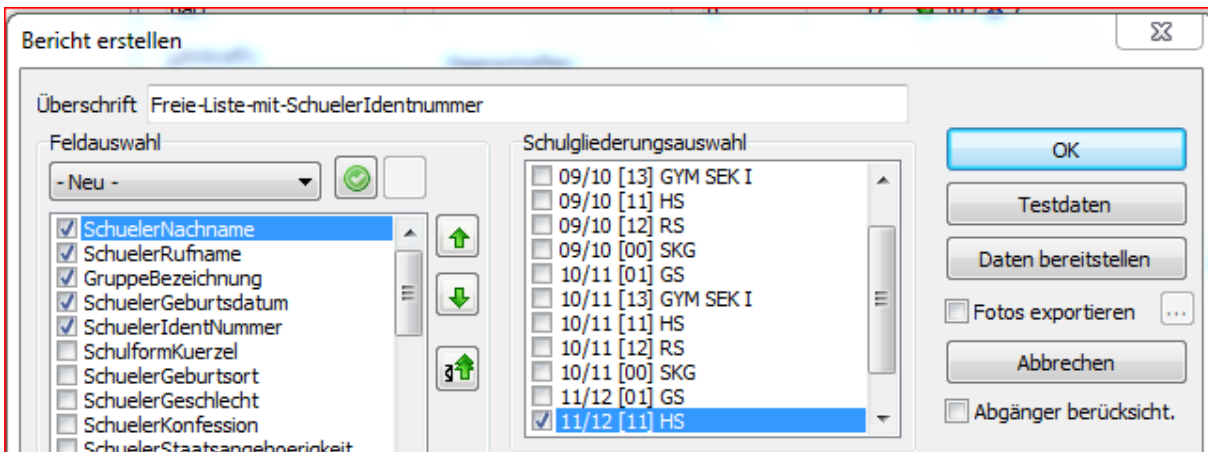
Bericht erstellen

Überschrift Freie-Liste-mit-SchuelerIdentnummer

Feldauswahl

- Neu -

SchuelerNachname
SchuelerRufname
GruppeBezeichnung
SchuelerGeburtsdatum
SchuelerIdentNummer
SchulformKuerzel
SchuelerGeburtsort
SchuelerGeschlecht
SchuelerKonfession
SchuelerStaatsangehoerigkeit

Schulgliederungsauswahl

09/10 [13] GYM SEK I
09/10 [11] HS
09/10 [12] RS
09/10 [00] SKG
10/11 [01] GS
10/11 [13] GYM SEK I
10/11 [11] HS
10/11 [12] RS
10/11 [00] SKG
11/12 [01] GS
11/12 [11] HS

OK

Testdaten

Daten bereitstellen

Fotos exportieren ...

Abbrechen

Abgänger berücksicht.